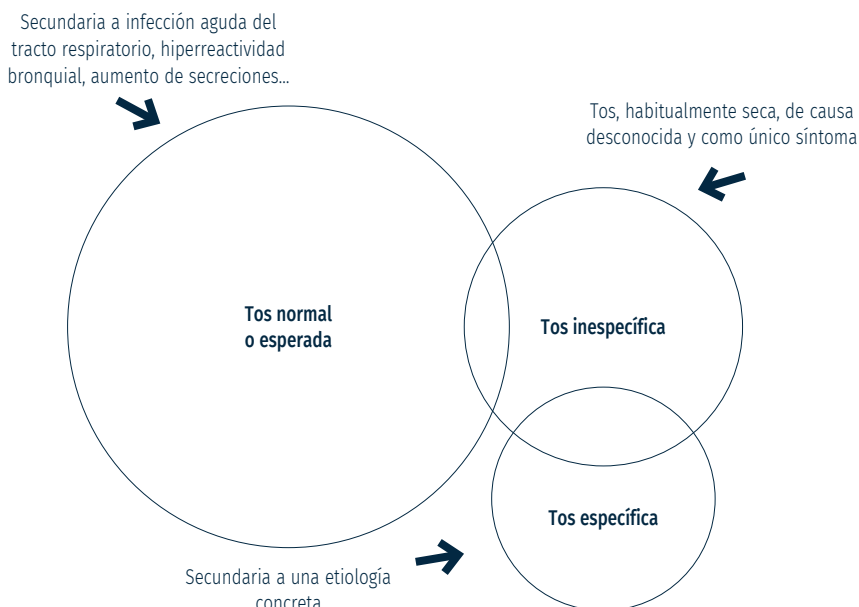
Secundaria a infección aguda del tracto respiratorio, hiperreactividad bronquial, aumento de secreciones...

Tos, habitualmente seca, de causa desconocida y como único síntoma

Tos normal o esperada

Tos inespecífica

Tos específica

Secundaria a una etiología concreta